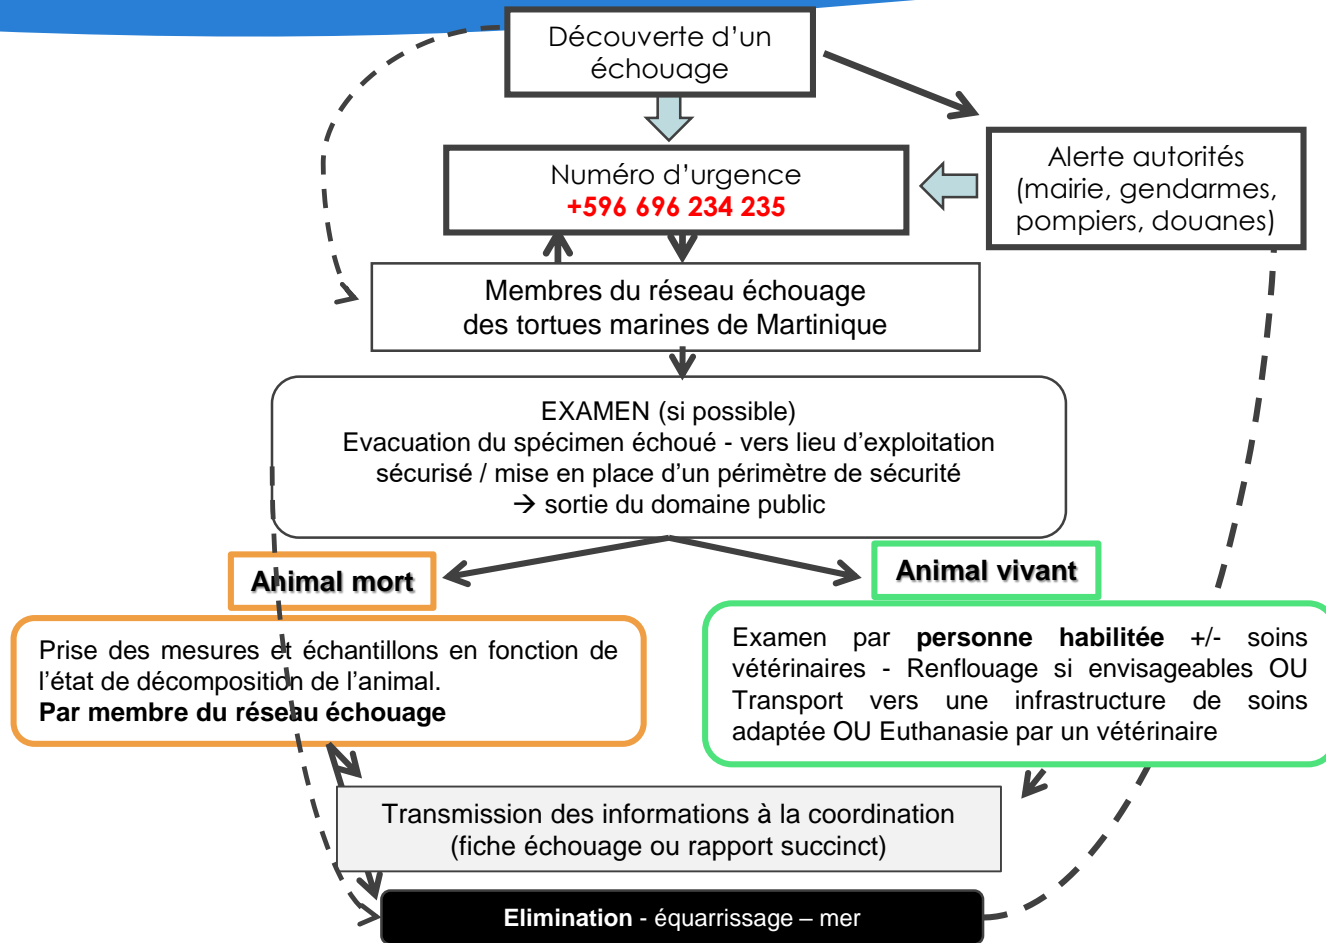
Découverte d'un échouage

Alerte autorités (mairie, gendarmes, pompiers, douanes)

Numéro d'urgence
**+596 696 234 235**

Membres du réseau échouage des tortues marines de Martinique

EXAMEN (si possible)
Evacuation du spécimen échoué - vers lieu d'exploitation sécurisé / mise en place d'un périmètre de sécurité
→ sortie du domaine public

**Animal mort**

**Animal vivant**

Prise des mesures et échantillons en fonction de l'état de décomposition de l'animal.
**Par membre du réseau échouage**

Examen par **personne habilitée** +/- soins vétérinaires - Renflouage si envisageables OU Transport vers une infrastructure de soins adaptée OU Euthanasie par un vétérinaire

Transmission des informations à la coordination (fiche échouage ou rapport succinct)

**Elimination** - équarrissage – mer